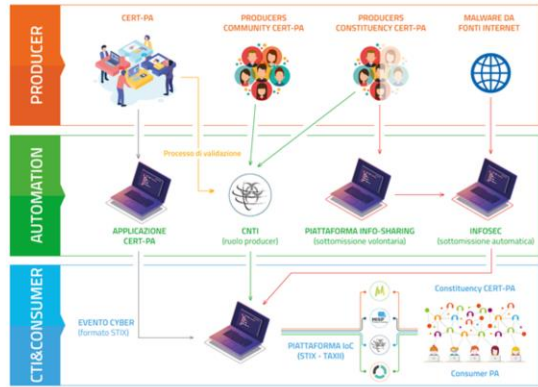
PRODUCER

CERT-PA

PRODUCERS COMMUNITY CERT-PA

PRODUCERS CONSTITUENCY CERT-PA

MALWARE DA FONTI INTERNET

AUTOMATION

Processo di validazione

APPLICAZIONE CERT-PA

CNTI (ruolo producer)

PIATTAFORMA INFO-SHARING (sottomissione volontaria)

INFOSEC (sottomissione automatica)

CTI&CONSUMER

EVENTO CYBER (formato STIX)

PIATTAFORMA IoC (STIX - TAXII)

Constituency CERT-PA

Consumer PA